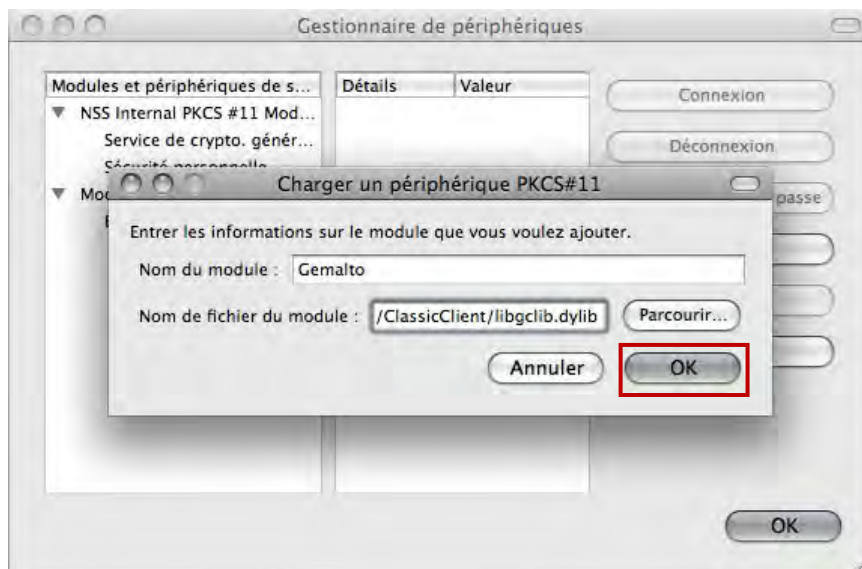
Gestionnaire de périphériques

Modules et périphériques de s...
NSS Internal PKCS #11 Mod...
Service de crypto. génér...
Sécurité personnelle
Mod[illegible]

Détails
Valeur

Connexion
Déconnexion
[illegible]passe

Charger un périphérique PKCS#11

Entrer les informations sur le module que vous voulez ajouter.

Nom du module : Gemalto

Nom de fichier du module : /ClassicClient/libgclib.dylib

Parcourir...

Annuler
OK

OK